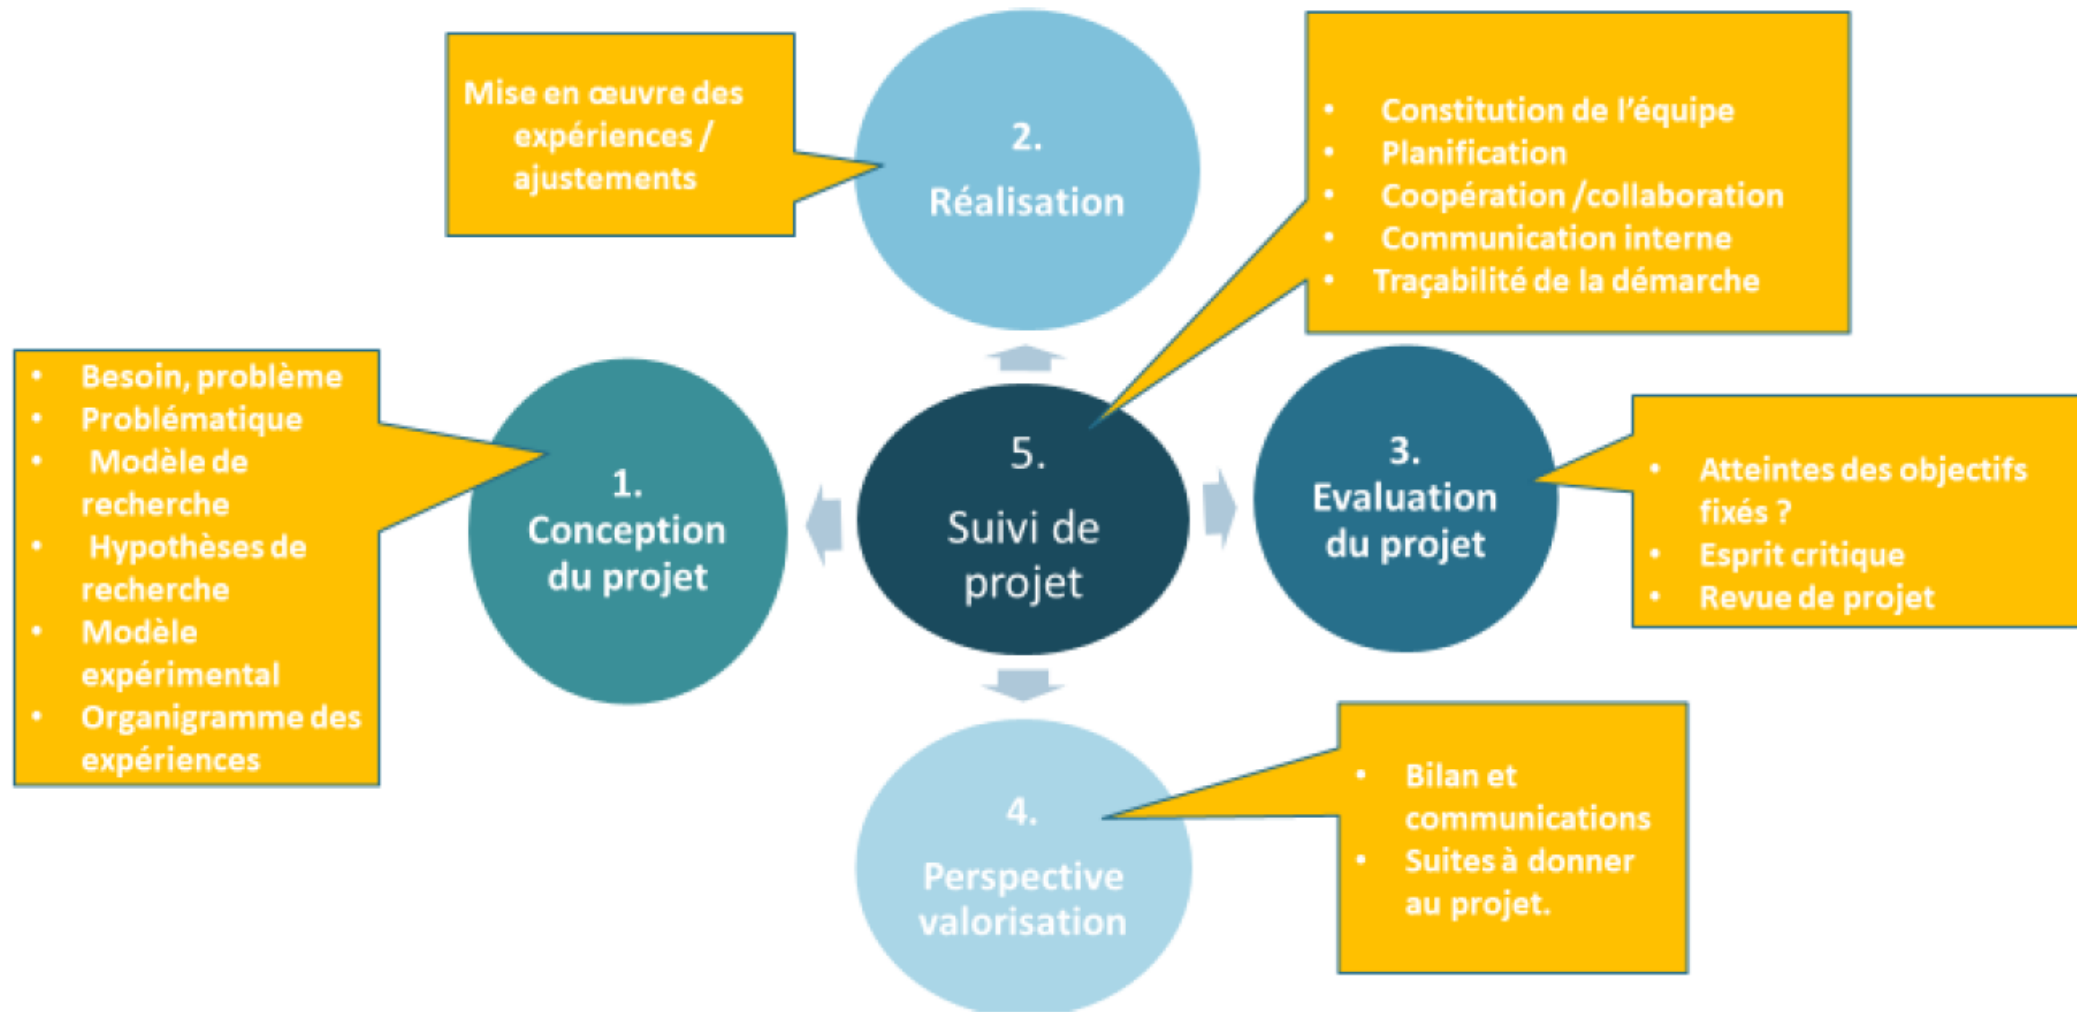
Mise en œuvre des expériences / ajustements

2.
Réalisation

- Constitution de l'équipe
- Planification
- Coopération /collaboration
- Communication interne
- Traçabilité de la démarche

- Besoin, problème
- Problématique
- Modèle de recherche
- Hypothèses de recherche
- Modèle expérimental
- Organigramme des expériences

1.
Conception du projet

5.
Suivi de projet

3.
Evaluation du projet

- Atteintes des objectifs fixés ?
- Esprit critique
- Revue de projet

4.
Perspective valorisation

- Bilan et communications
- Suites à donner au projet.